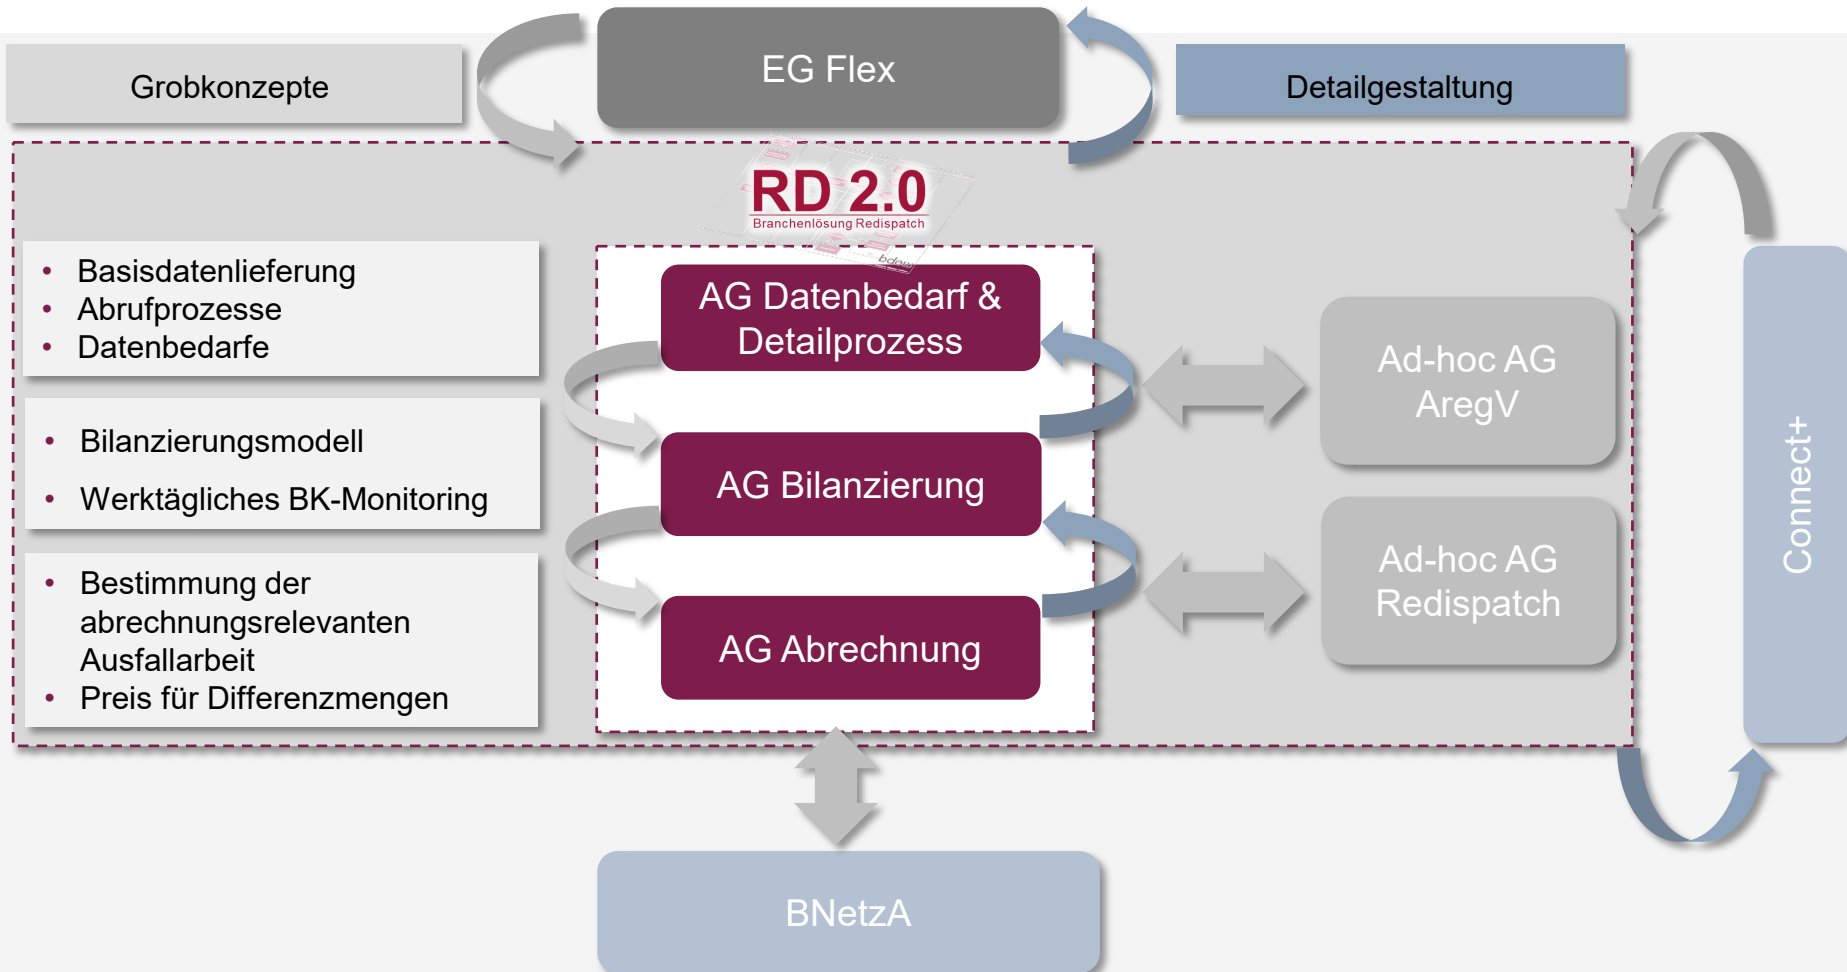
Grobkonzepte

EG Flex

Detailgestaltung

RD 2.0
Branchenlösung Redispatch

bdew

• Basisdatenlieferung
• Abrufprozesse
• Datenbedarfe

• Bilanzierungsmodell
• Werktägliches BK-Monitoring

• Bestimmung der abrechnungsrelevanten Ausfallarbeit
• Preis für Differenzmengen

AG Datenbedarf & Detailprozess

AG Bilanzierung

AG Abrechnung

Ad-hoc AG AregV

Ad-hoc AG Redispatch

Connect+

BNetzA